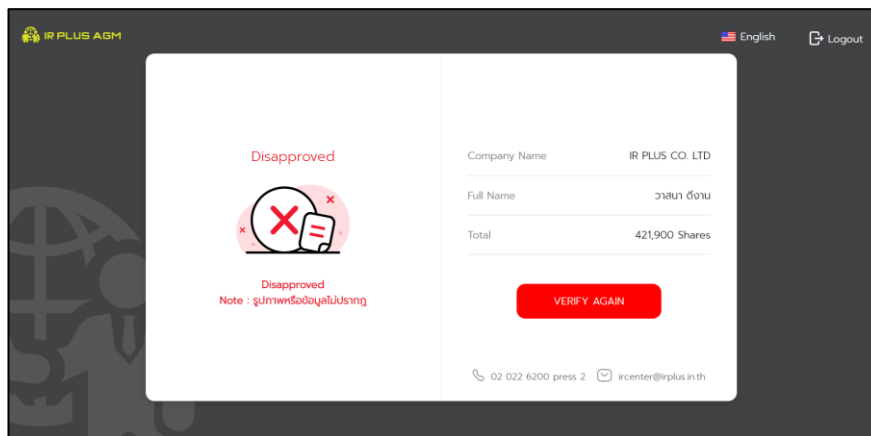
IR PLUS AGM

English

Logout

Disapproved

Disapproved
Note : รูปภาพหรือข้อมูลไม่ปรากฏ

| | |
|---|---|
| Company Name | IR PLUS CO. LTD |
| Full Name | วาสนา ดีงาน |
| Total | 421,900 Shares |

VERIFY AGAIN

02 022 6200 press 2 ircenter@irplus.in.th